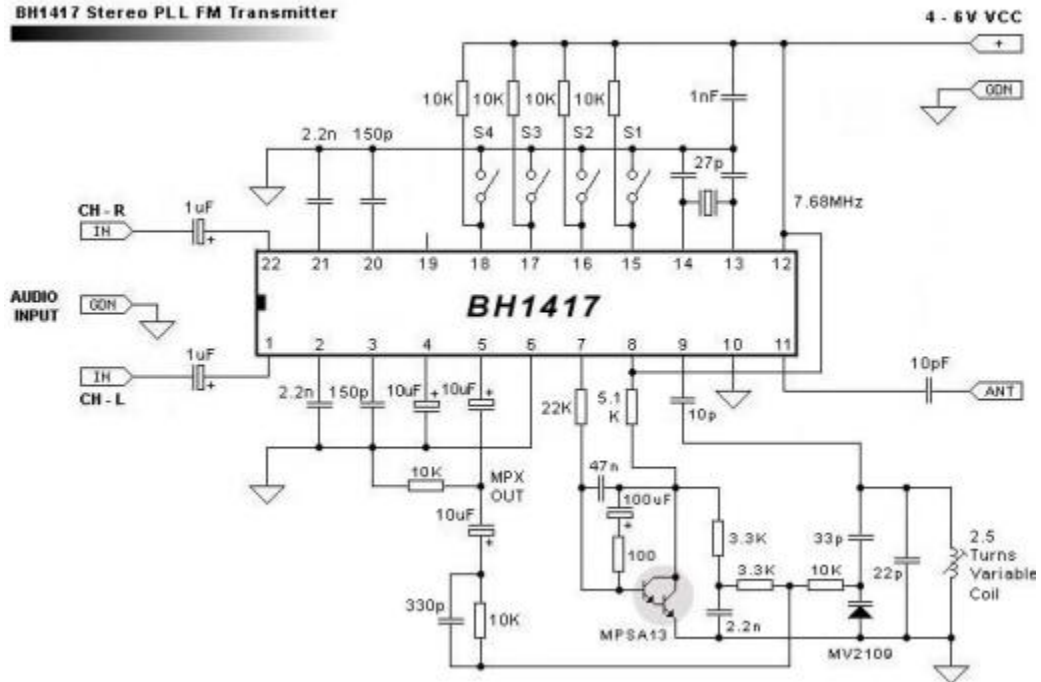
BH1417 Stereo PLL FM Transmitter

4 - 6V VCC

+

GDN

10K 10K 10K 10K

1nF

S4 S3 S2 S1

2.2n 150p

27p

7.68MHz

CH - R

1uF

IN

+

22 21 20 19 18 17 16 15 14 13 12

AUDIO INPUT

GDN

BH1417

1 2 3 4 5 6 7 8 9 10 11

1uF

IN

+

CH - L

2.2n 150p 10uF 10uF

22K

5.1 K

10p

10pF

ANT

10K

MPX OUT

47n

100uF

10uF

3.3K

33p

100

22p

2.5 Turns Variable Coil

3.3K 10K

330p

10K

MPSA13

2.2n

MV2109